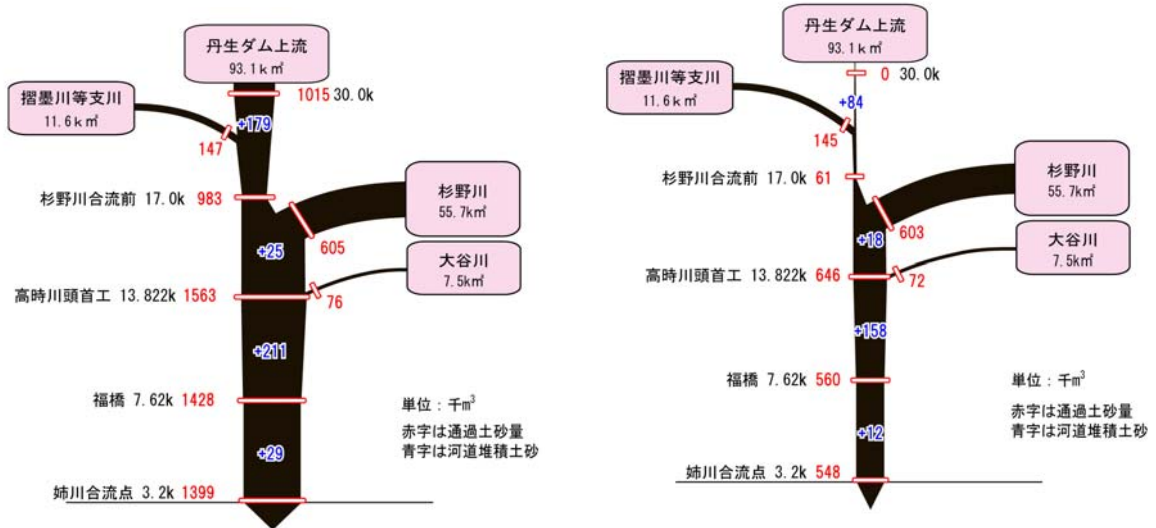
丹生ダム上流
93.1ｋ㎡

1015 30.0k

摺墨川等支川
11.6ｋ㎡

+179

147

杉野川合流前 17.0k 983

杉野川
55.7k㎡

+25

605

大谷川
7.5k㎡

高時川頭首工 13.822k 1563

76

+211

福橋 7.62k 1428

単位：千$m^3$
赤字は通過土砂量
青字は河道堆積土砂

+29

姉川合流点 3.2k 1399

丹生ダム上流
93.1ｋ㎡

0 30.0k

摺墨川等支川
11.6ｋ㎡

+84

145

杉野川合流前 17.0k 61

杉野川
55.7k㎡

+18

603

大谷川
7.5k㎡

高時川頭首工 13.822k 646

72

+158

福橋 7.62k 560

単位：千$m^3$
赤字は通過土砂量
青字は河道堆積土砂

+12

姉川合流点 3.2k 548